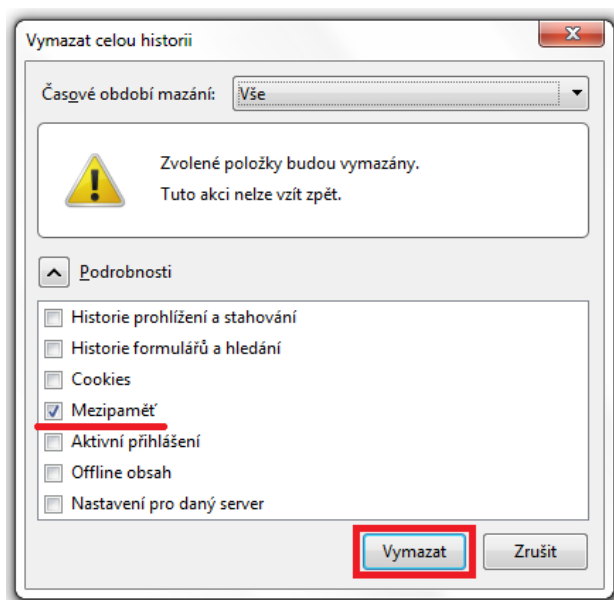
Vymazat celou historii

Časové období mazání: Vše

Zvolené položky budou vymazány.
Tuto akci nelze vzít zpět.

Podrobnosti

Historie prohlížení a stahování
Historie formulářů a hledání
Cookies
Mezipaměť
Aktivní přihlášení
Offline obsah
Nastavení pro daný server

Vymazat
Zrušit